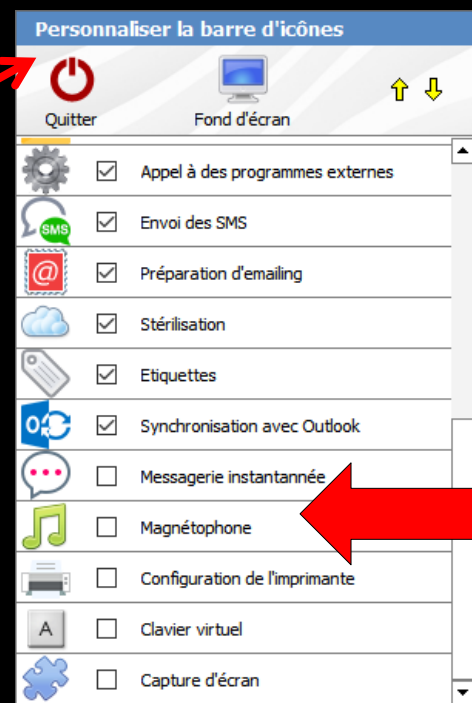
Personnaliser la barre d'icônes

Quitter

Fond d'écran

Appel à des programmes externes

SMS

Envoi des SMS

@

Préparation d'emailing

Stérilisation

Etiquettes

Synchronisation avec Outlook

Messagerie instantannée

Magnétophone

Configuration de l'imprimante

A

Clavier virtuel

Capture d'écran